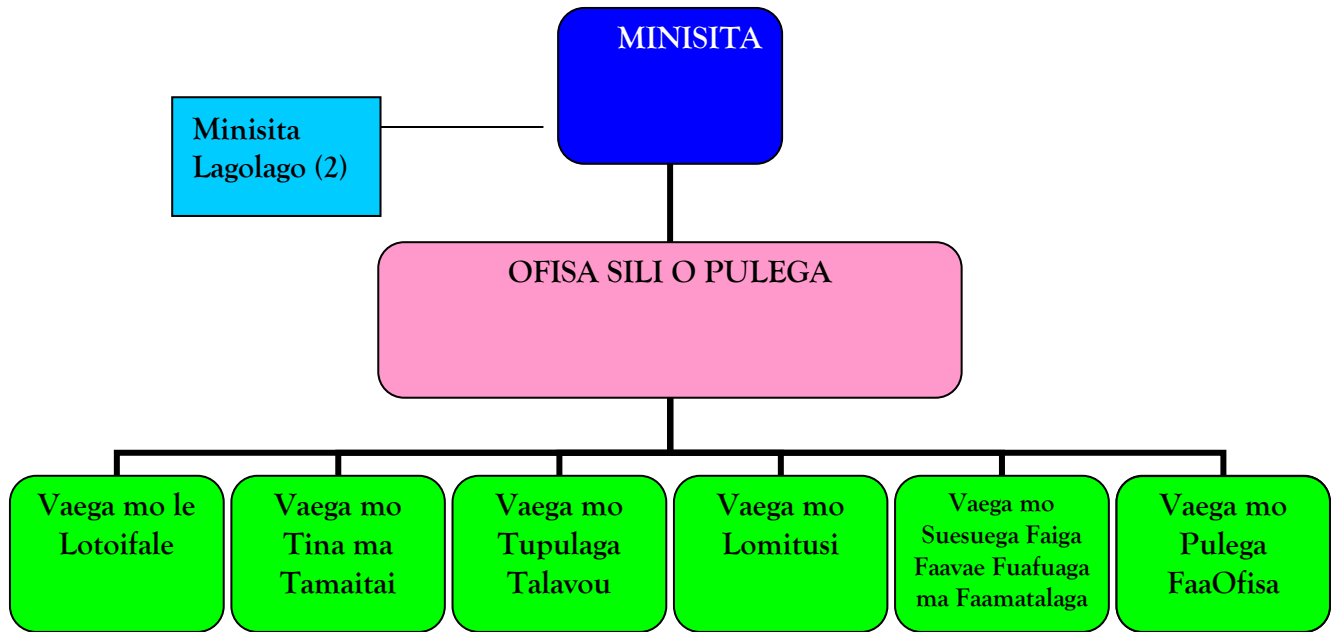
MINISITA

Minisita Lagolago (2)

OFISA SILI O PULEGA

Vaega mo le Lotoifale

Vaega mo Tina ma Tamaitai

Vaega mo Tupulaga Talavou

Vaega mo Lomitusi

Vaega mo Suesuega Faiga Faavae Fuafuaga ma Faamatalaga

Vaega mo Pulega FaaOfisa